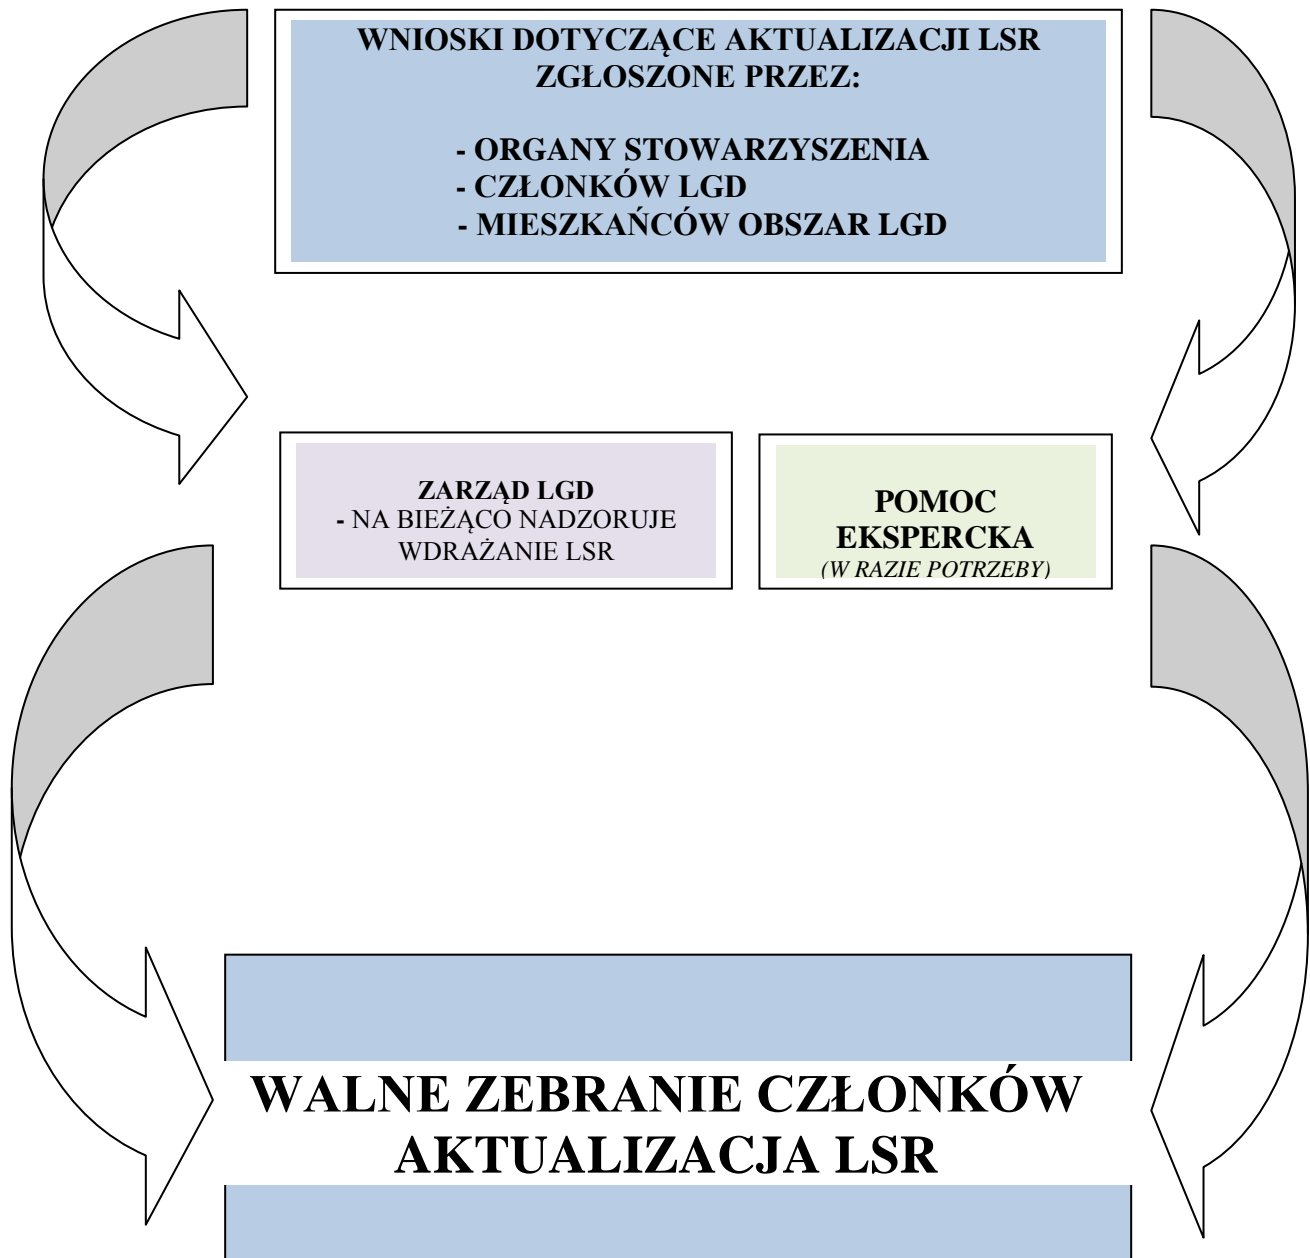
WNIOSKI DOTYCZĄCE AKTUALIZACJI LSR ZGŁOSZONE PRZEZ:

- ORGANY STOWARZYSZENIA
- CZŁONKÓW LGD
- MIESZKAŃCÓW OBSZAR LGD

ZARZĄD LGD
- NA BIEŻĄCO NADZORUJE WDRAŻANIE LSR

POMOC EKSPERCKA
(W RAZIE POTRZEBY)

WALNE ZEBRANIE CZŁONKÓW
AKTUALIZACJA LSR